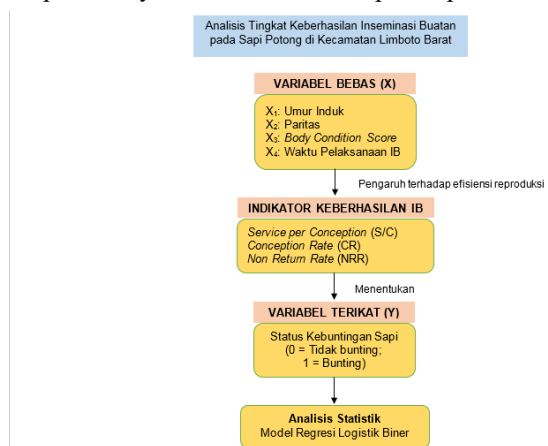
Analisis Tingkat Keberhasilan Inseminasi Buatan pada Sapi Potong di Kecamatan Limboto Barat

VARIABEL BEBAS (X)

$X_1$: Umur Induk
$X_2$: Paritas
$X_3$: Body Condition Score
$X_4$: Waktu Pelaksanaan IB

Pengaruh terhadap efisiensi reproduksi

INDIKATOR KEBERHASILAN IB

Service per Conception (S/C)
Conception Rate (CR)
Non Return Rate (NRR)

Menentukan

VARIABEL TERIKAT (Y)

Status Kebuntingan Sapi
(0 = Tidak bunting;
1 = Bunting)

Analisis Statistik
Model Regresi Logistik Biner